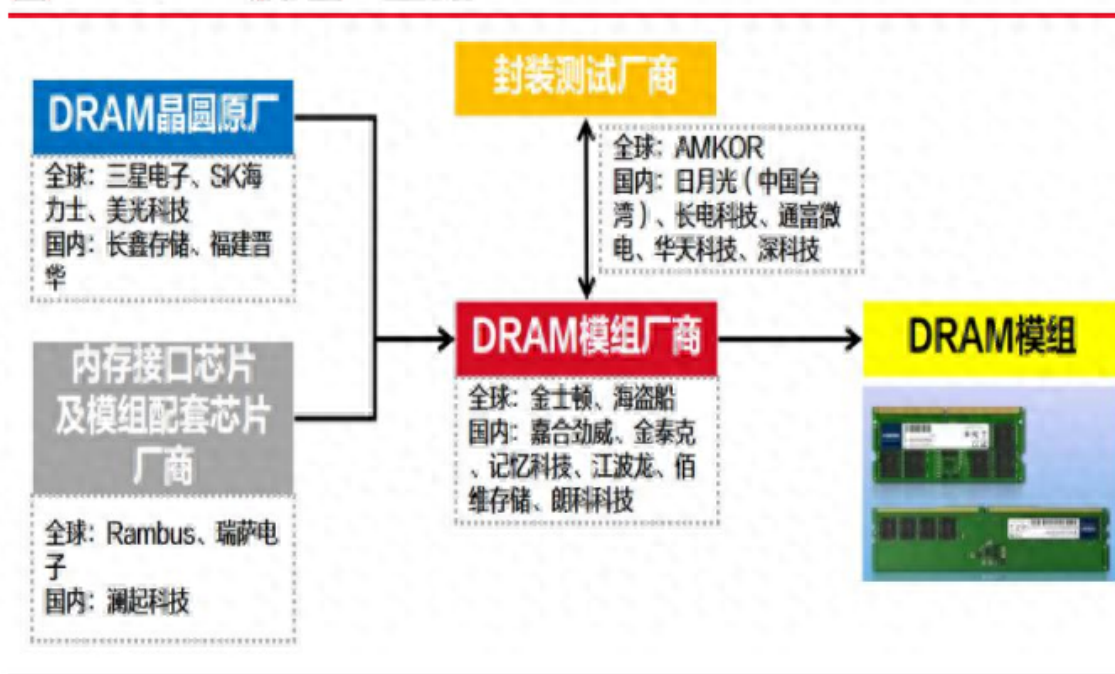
DRAM晶圆原厂

全球：三星电子、SK海力士、美光科技
国内：长鑫存储、福建晋华

内存接口芯片及模组配套芯片厂商

全球：Rambus、瑞萨电子
国内：澜起科技

封装测试厂商

全球：AMKOR
国内：日月光（中国台湾）、长电科技、通富微电、华天科技、深科技

DRAM模组厂商

全球：金士顿、海盗船
国内：嘉合劲威、金泰克、记忆科技、江波龙、佰维存储、朗科科技

DRAM模组